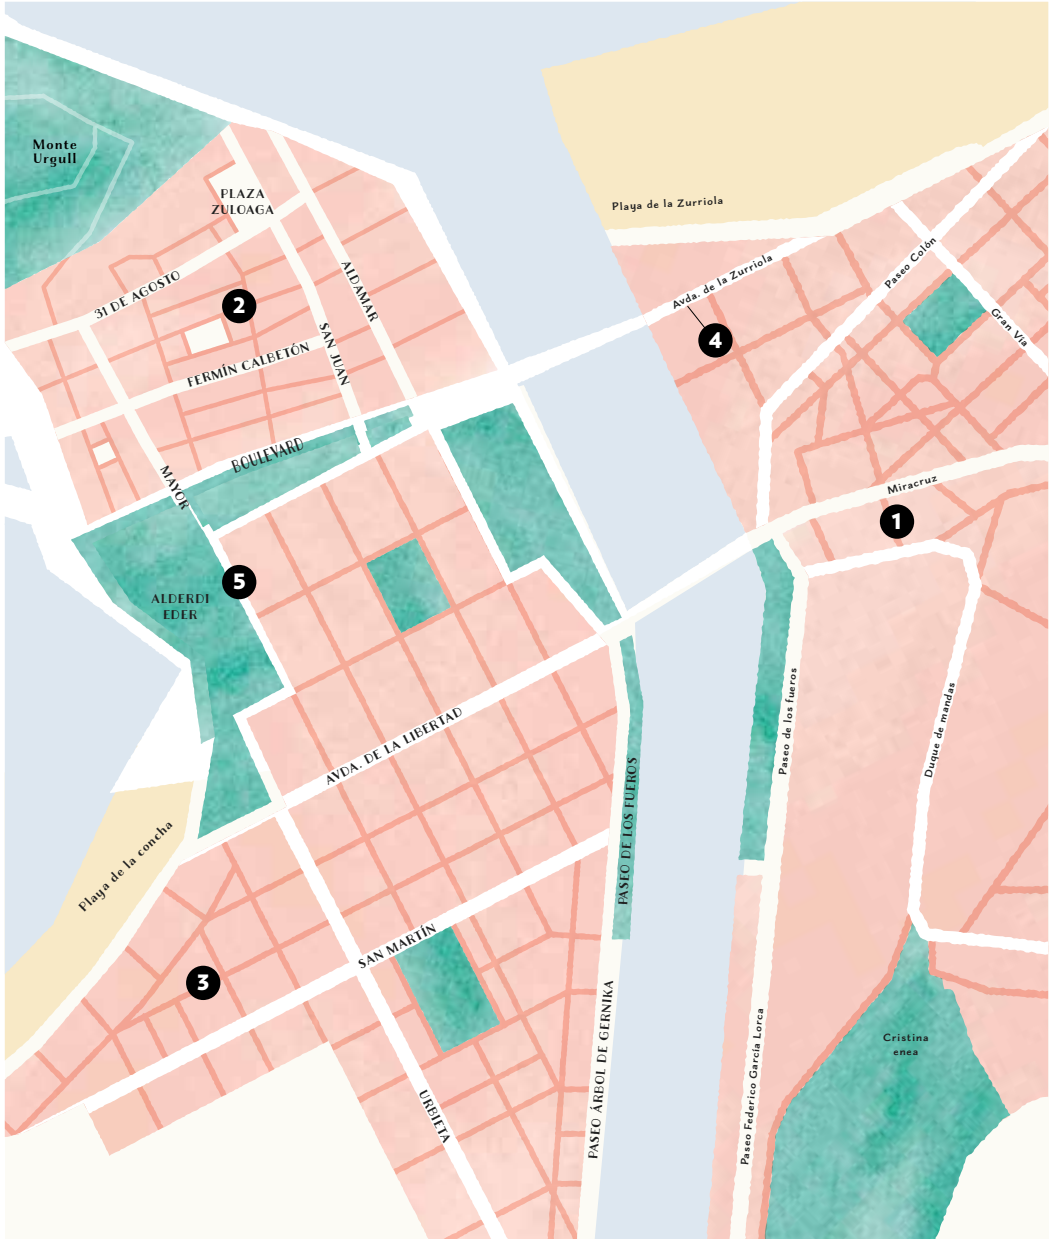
Monte Urgull

PLAZA ZULOAGA

31 DE AGOSTO

2

ALDAMAR

SAN JUAN

FERMÍN CALBETÓN

BOULEVARD

MAYOR

ALDERDI EDER

5

Playa de la Zurriola

Avda. de la Zurriola

4

Paseo Colón

Gran Vía

Miracruz

1

AVDA. DE LA LIBERTAD

PASEO DE LOS FUEROS

Paseo de los fueros

Duque de mandas

Playa de la concha

3

SAN MARTÍN

URBIETA

PASEO ÁRBOL DE GERNIKA

Paseo Federico García Lorca

Cristina enea